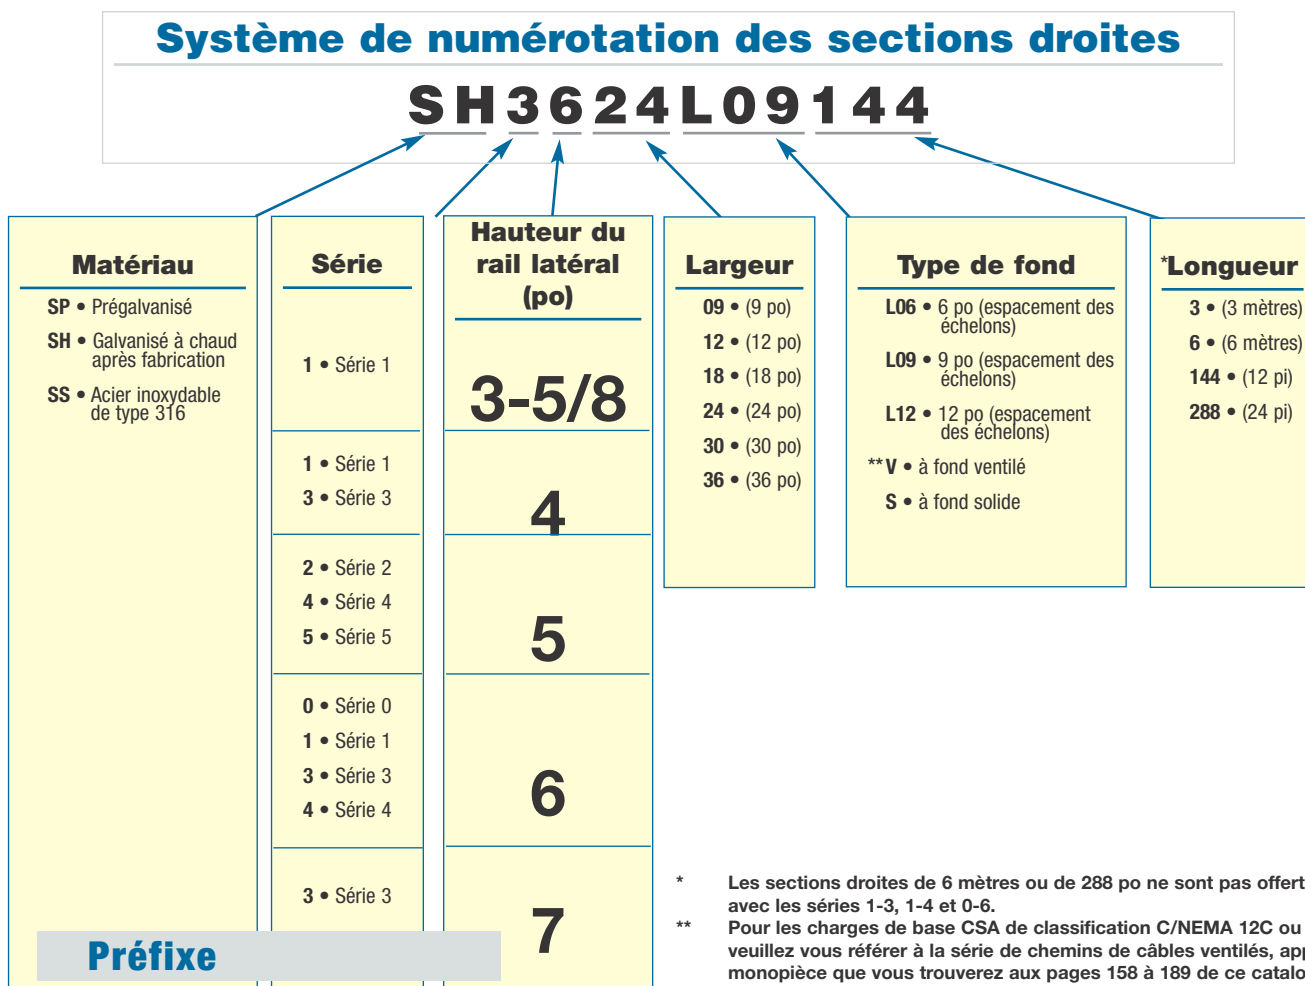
Système de numérotation des sections droites

SH3624L09144

Matériau

SP • Prégalvanisé

SH • Galvanisé à chaud après fabrication

SS • Acier inoxydable de type 316

Série

Hauteur du rail latéral (po)

Largeur

Type de fond

*Longueur

| Série | Hauteur du rail latéral (po) |
|---|---|
| 1 • Série 1 | 3-5/8 |
| 1 • Série 1<br>3 • Série 3 | 4 |
| 2 • Série 2<br>4 • Série 4<br>5 • Série 5 | 5 |
| 0 • Série 0<br>1 • Série 1<br>3 • Série 3<br>4 • Série 4 | 6 |
| 3 • Série 3 | 7 |

09 • (9 po)
12 • (12 po)
18 • (18 po)
24 • (24 po)
30 • (30 po)
36 • (36 po)

L06 • 6 po (espacement des échelons)
L09 • 9 po (espacement des échelons)
L12 • 12 po (espacement des échelons)
**V • à fond ventilé
S • à fond solide

3 • (3 mètres)
6 • (6 mètres)
144 • (12 pi)
288 • (24 pi)

Préfixe

* Les sections droites de 6 mètres ou de 288 po ne sont pas offert avec les séries 1-3, 1-4 et 0-6.

** Pour les charges de base CSA de classification C/NEMA 12C ou veuillez vous référer à la série de chemins de câbles ventilés, ap monopièce que vous trouverez aux pages 158 à 189 de ce catalo